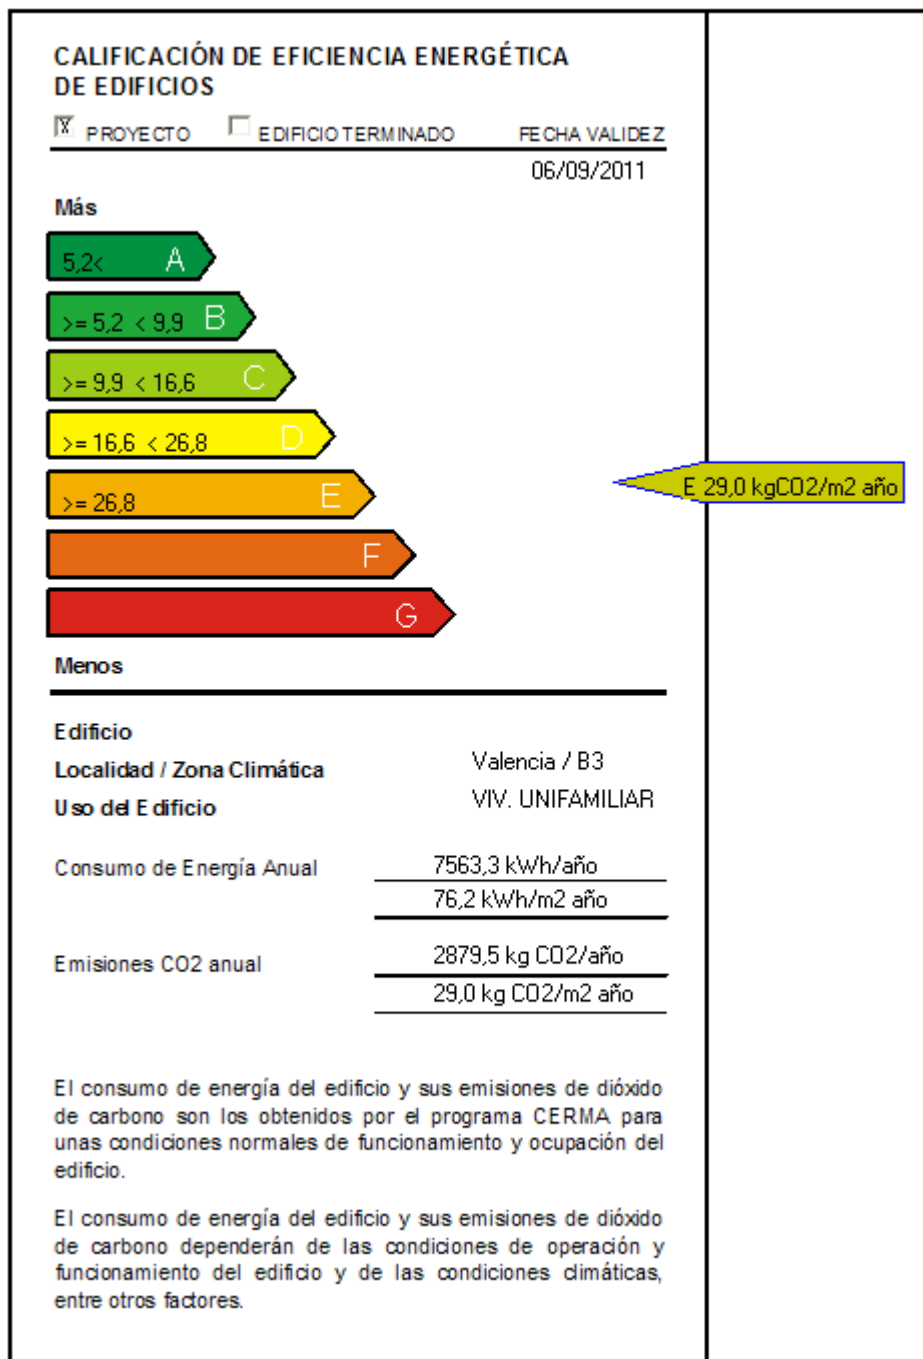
CALIFICACIÓN DE EFICIENCIA ENERGÉTICA DE EDIFICIOS

X PROYECTO EDIFICIO TERMINADO FECHA VALIDEZ

06/09/2011

Más

5,2< A

>= 5,2 < 9,9 B

>= 9,9 < 16,6 C

>= 16,6 < 26,8 D

>= 26,8 E

F

G

E 29,0 kgCO2/m2 año

Menos

Edificio

Localidad / Zona Climática Valencia / B3

Uso del Edificio VIV. UNIFAMILIAR

Consumo de Energía Anual 7563,3 kWh/año

76,2 kWh/m2 año

Emisiones CO2 anual 2879,5 kg CO2/año

29,0 kg CO2/m2 año

El consumo de energía del edificio y sus emisiones de dióxido de carbono son los obtenidos por el programa CERMA para unas condiciones normales de funcionamiento y ocupación del edificio.

El consumo de energía del edificio y sus emisiones de dióxido de carbono dependerán de las condiciones de operación y funcionamiento del edificio y de las condiciones climáticas, entre otros factores.